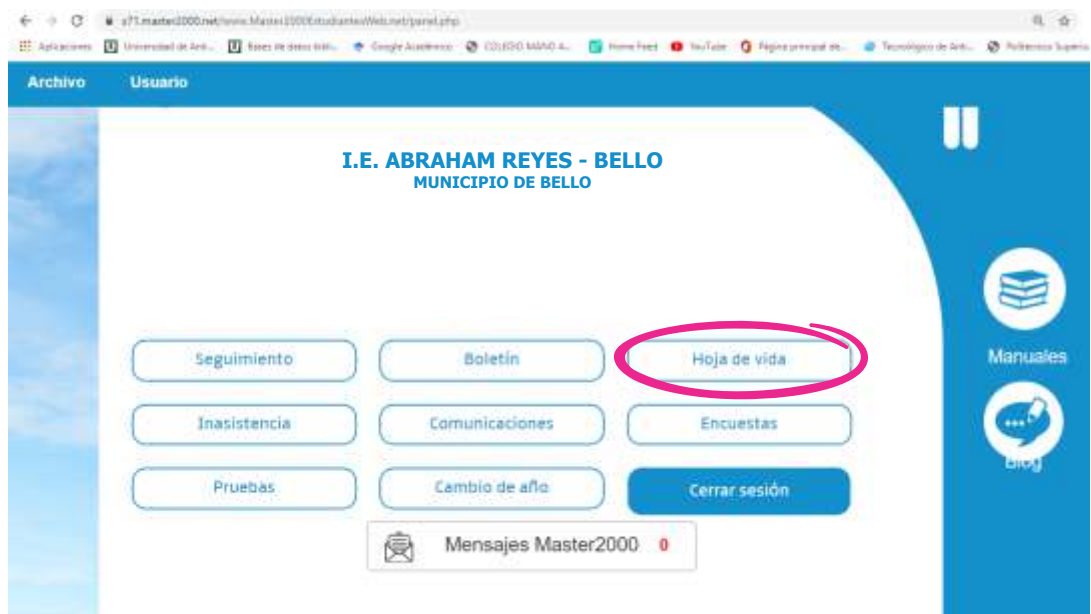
s71.master2000.net/www.Master2000EstudiantesWeb.net/panel.php

Aplicaciones   Universidad de Ant...   Bases de datos bibl...   Google Académico   COLEGIO MANO A...   Home Feed   YouTube   Página principal de...   Tecnológico de Ant...   Politécnico Superio

Archivo   Usuario

I.E. ABRAHAM REYES - BELLO
MUNICIPIO DE BELLO

Seguimiento   Boletín   Hoja de vida

Inasistencia   Comunicaciones   Encuestas

Pruebas   Cambio de año   Cerrar sesión

Mensajes Master2000 0

Manuales

Blog